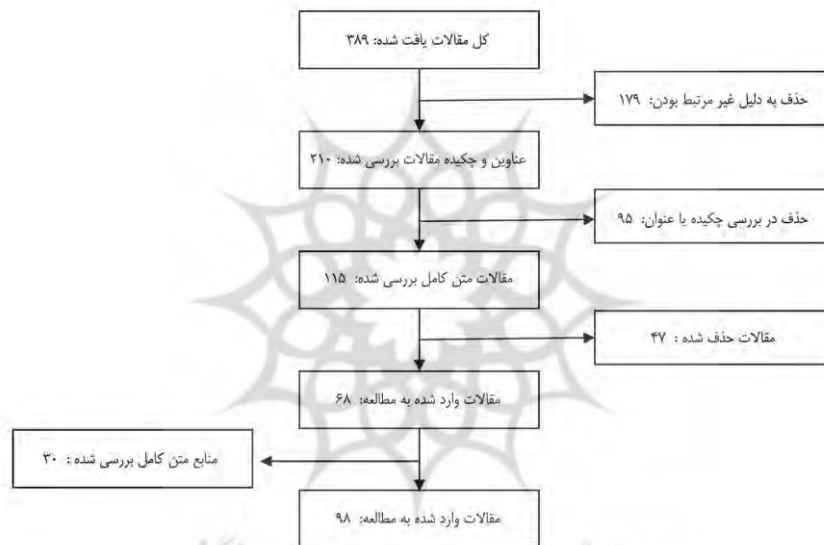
کل مقالات یافت شده: ۳۸۹

حذف به دلیل غیر مرتبط بودن: ۱۷۹

عناوین و چکیده مقالات بررسی شده: ۲۱۰

حذف در بررسی چکیده یا عنوان: ۹۵

مقالات متن کامل بررسی شده: ۱۱۵

مقالات حذف شده : ۴۷

مقالات وارد شده به مطالعه: ۶۸

منابع متن کامل بررسی شده : ۳۰

مقالات وارد شده به مطالعه: ۹۸